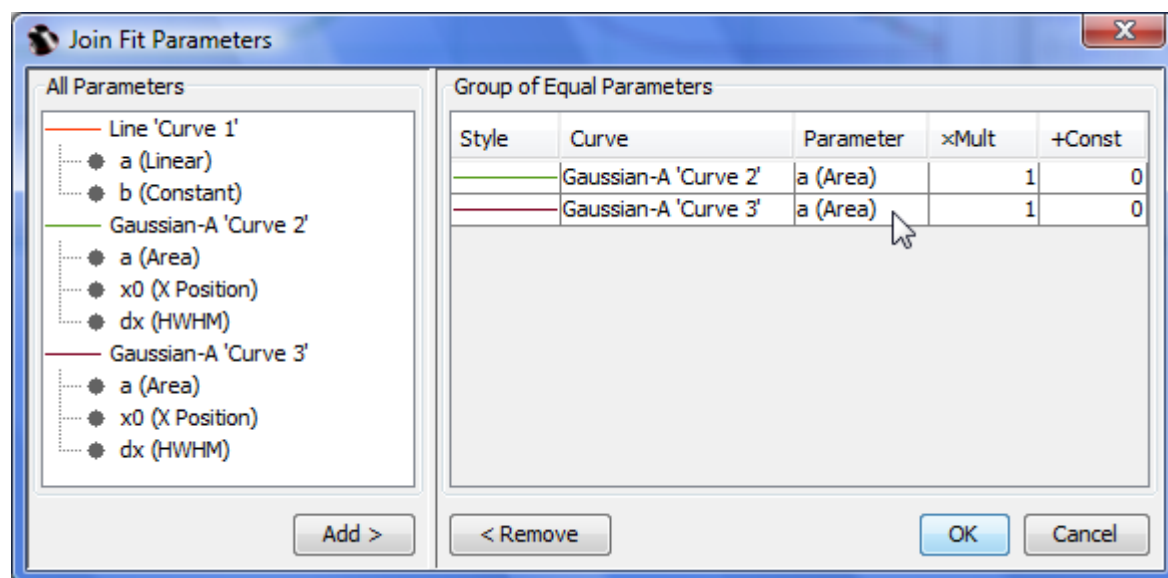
Join Fit Parameters

All Parameters

Line 'Curve 1'
a (Linear)
b (Constant)
Gaussian-A 'Curve 2'
a (Area)
x0 (X Position)
dx (HWHM)
Gaussian-A 'Curve 3'
a (Area)
x0 (X Position)
dx (HWHM)

Add >

Group of Equal Parameters

| Style | Curve | Parameter | ×Mult | +Const |
|---|---|---|---|---|
| | Gaussian-A 'Curve 2' | a (Area) | 1 | 0 |
| | Gaussian-A 'Curve 3' | a (Area) | 1 | 0 |

< Remove

OK

Cancel